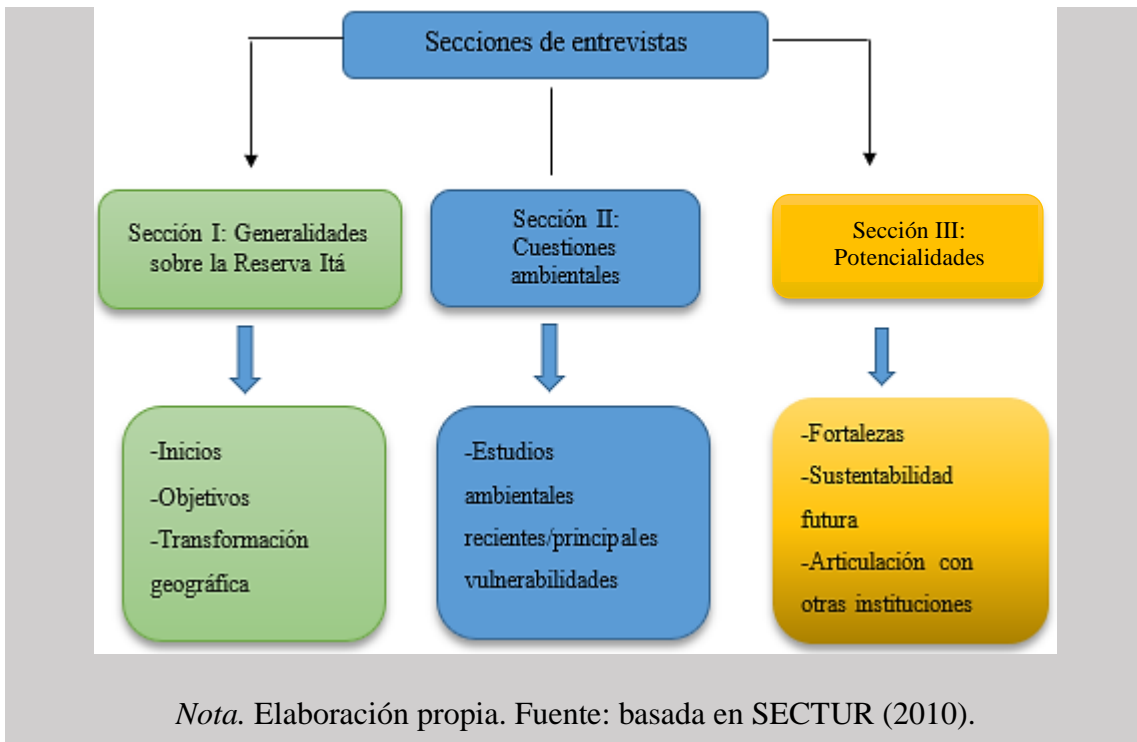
Secciones de entrevistas

Sección I: Generalidades sobre la Reserva Itá

Sección II: Cuestiones ambientales

Sección III: Potencialidades

-Inicios
-Objetivos
-Transformación geográfica

-Estudios ambientales recientes/principales vulnerabilidades

-Fortalezas
-Sustentabilidad futura
-Articulación con otras instituciones

*Nota.* Elaboración propia. Fuente: basada en SECTUR (2010).